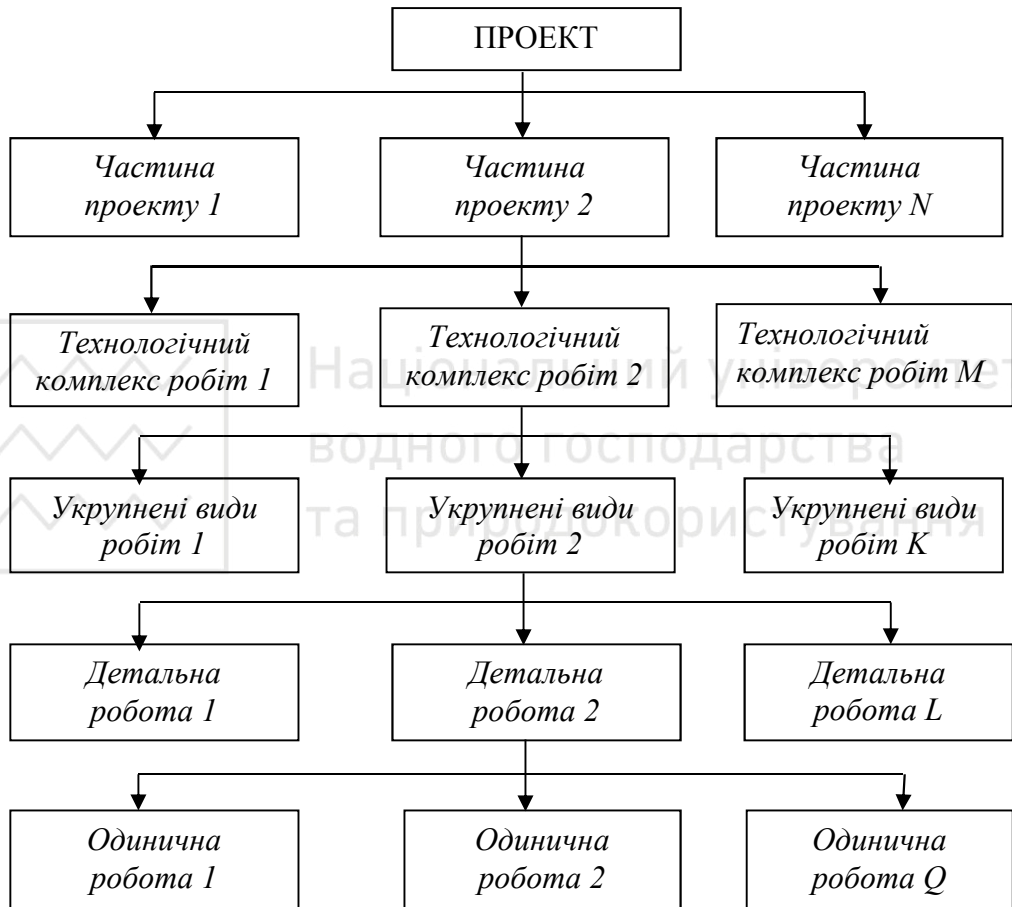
ПРОЕКТ

Частина проекту 1

Частина проекту 2

Частина проекту N

Технологічний комплекс робіт 1

Технологічний комплекс робіт 2

Технологічний комплекс робіт M

Укрупнені види робіт 1

Укрупнені види робіт 2

Укрупнені види робіт K

Детальна робота 1

Детальна робота 2

Детальна робота L

Одинична робота 1

Одинична робота 2

Одинична робота Q

Національний університет водного господарства та природокористування